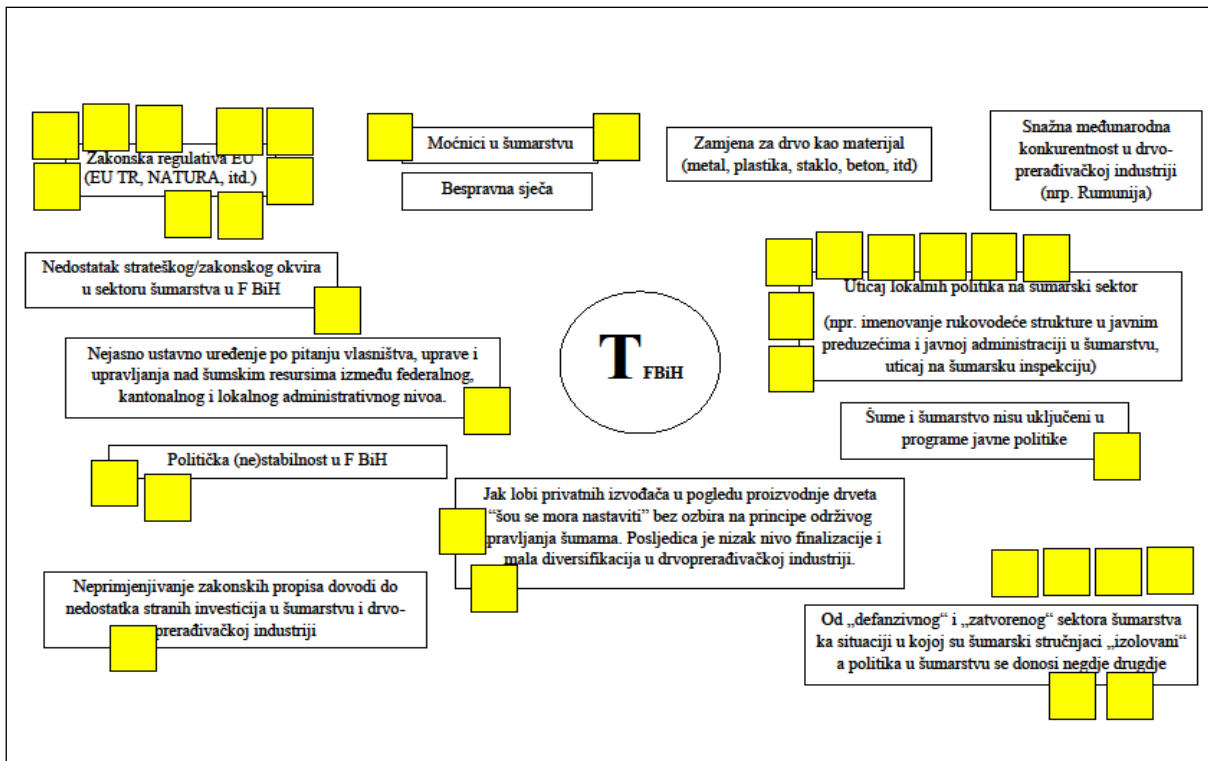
Zakonska regulativa EU (EU TR, NATURA, itd.)

Moćnici u šumarstvu

Bespravna sječa

Zamjena za drvo kao materijal (metal, plastika, staklo, beton, itd)

Snažna međunarodna konkurentnost u drvo-prerađivačkoj industriji (nrp. Rumunija)

Nedostatak strateškog/zakonskog okvira u sektoru šumarstva u F BiH

Uticaj lokalnih politika na šumarski sektor

(npr. imenovanje rukovodeće strukture u javnim preduzećima i javnoj administraciji u šumarstvu, uticaj na šumarsku inspekciju)

Nejasno ustavno uređenje po pitanju vlasništva, uprave i upravljanja nad šumskim resursima između federalnog, kantonalnog i lokalnog administrativnog nivoa.

T FBiH

Šume i šumarstvo nisu uključeni u programe javne politike

Politička (ne)stabilnost u F BiH

Jak lobi privatnih izvođača u pogledu proizvodnje drveta "šou se mora nastaviti" bez ozbira na principe održivog pravljanja šumama. Posljedica je nizak nivo finalizacije i mala diversifikacija u drvoprerađivačkoj industriji.

Neprimjenjivanje zakonskih propisa dovodi do nedostatka stranih investicija u šumarstvu i drvo-prerađivačkoj industriji

Od „defanzivnog" i „zatvorenog" sektora šumarstva ka situaciji u kojoj su šumarski stručnjaci „izolovani" a politika u šumarstvu se donosi negdje drugdje